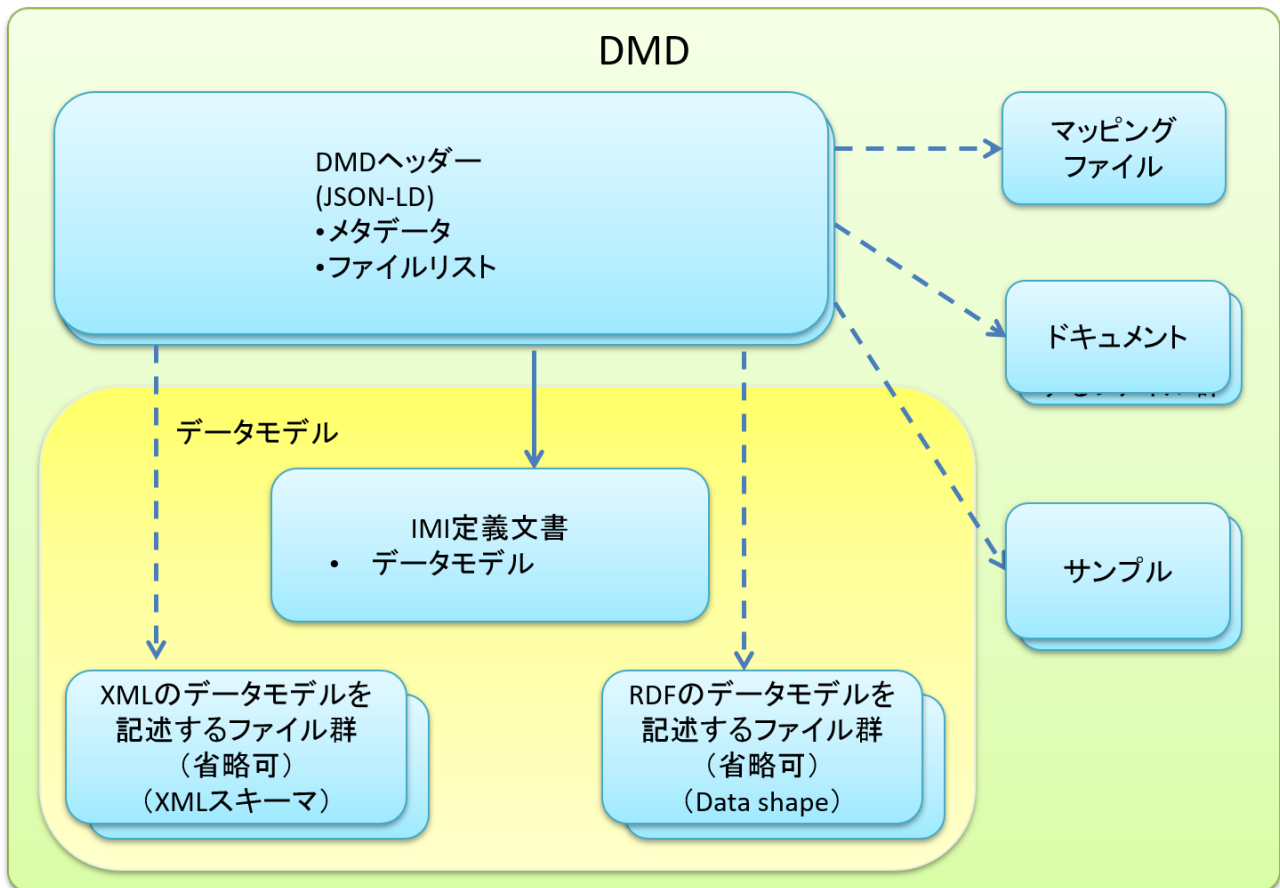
DMD

DMDヘッダー
(JSON-LD)
•メタデータ
•ファイルリスト

マッピング
ファイル

ドキュメント

サンプル

データモデル

IMI定義文書
• データモデル

XMLのデータモデルを
記述するファイル群
（省略可）
（XMLスキーマ）

RDFのデータモデルを
記述するファイル群
（省略可）
（Data shape）